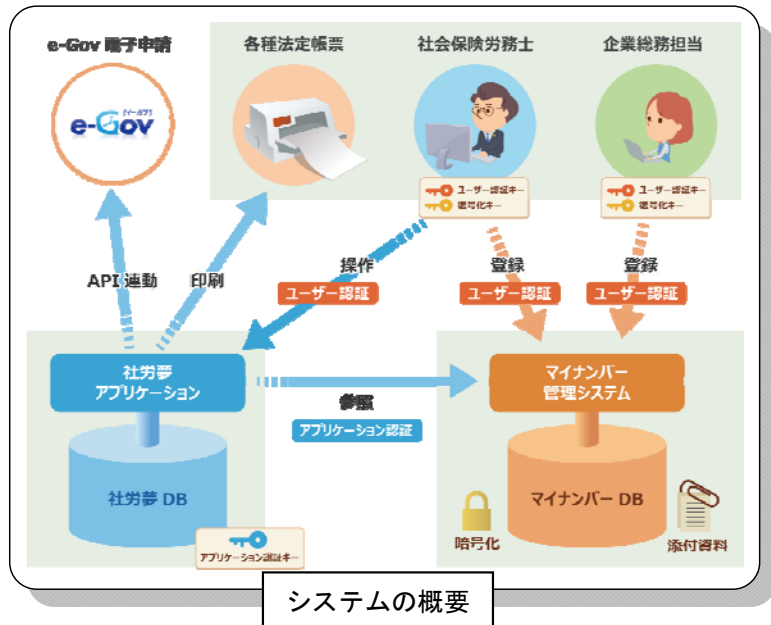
e-Gov 電子申請

e-Gov [イーガブ]

各種法定帳票

社会保険労務士

企業総務担当

ユーザー認証キー
暗号化キー

ユーザー認証キー
暗号化キー

API 連動

印刷

操作
ユーザー認証

登録
ユーザー認証

登録
ユーザー認証

社労夢
アプリケーション

参照
アプリケーション認証

マイナンバー
管理システム

社労夢 DB

アプリケーション認証キー

マイナンバー DB

暗号化

添付資料

システムの概要